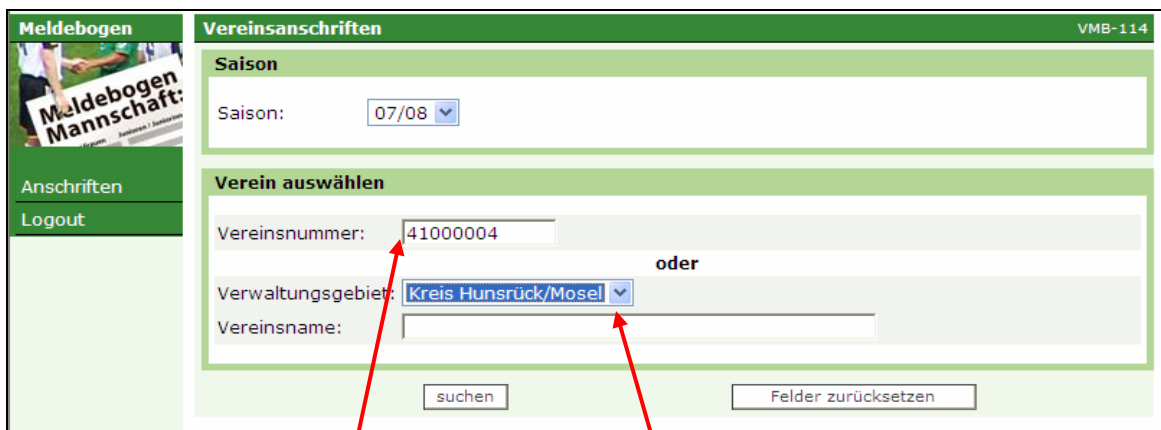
Meldebogen

Meldebogen Mannschaft:

Junioren / Juniorinnen

Anschriften

Logout

Vereinsanschriften

VMB-114

Saison

Saison: 07/08

Verein auswählen

Vereinsnummer: 41000004

oder

Verwaltungsgebiet: Kreis Hunsrück/Mosel

Vereinsname:

suchen

Felder zurücksetzen